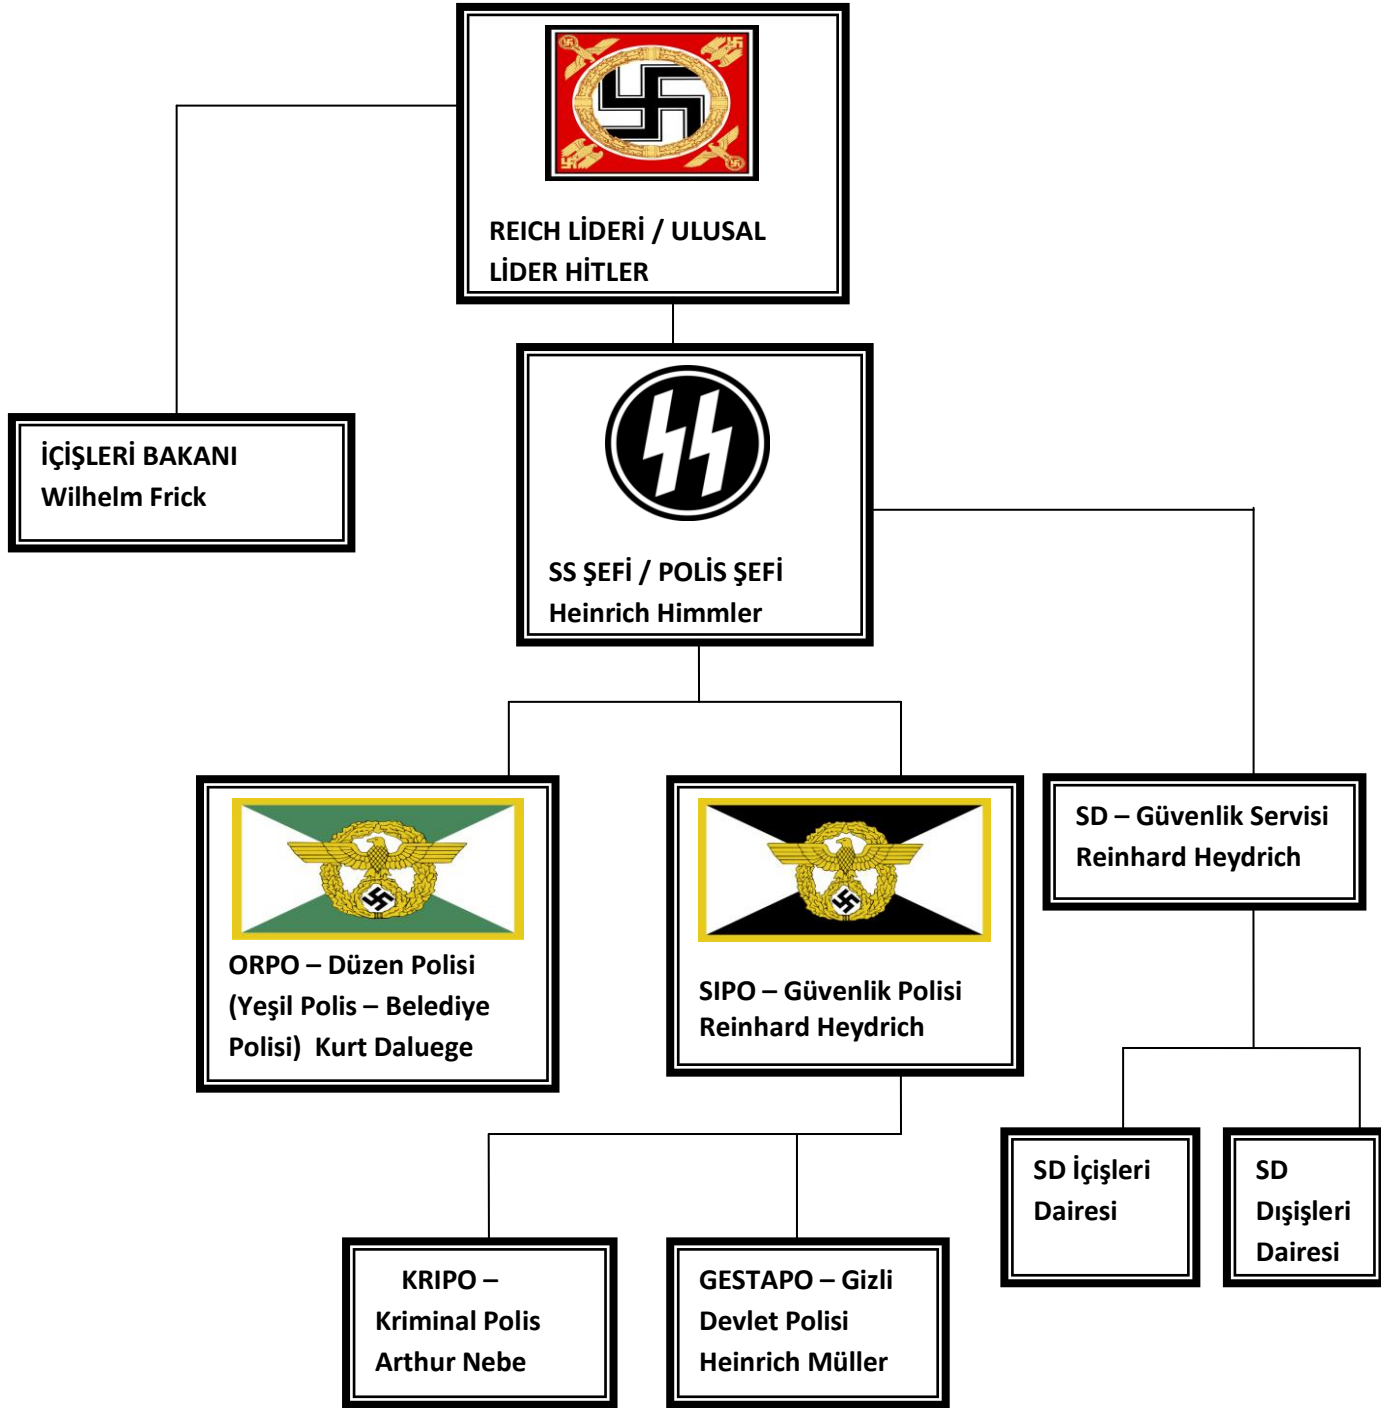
REICH LİDERİ / ULUSAL LİDER HİTLER

İÇİŞLERİ BAKANI
Wilhelm Frick

SS ŞEFİ / POLİS ŞEFİ
Heinrich Himmler

ORPO – Düzen Polisi (Yeşil Polis – Belediye Polisi) Kurt Daluege

SIPO – Güvenlik Polisi
Reinhard Heydrich

SD – Güvenlik Servisi
Reinhard Heydrich

SD İçişleri Dairesi

SD Dışişleri Dairesi

KRIPO – Kriminal Polis
Arthur Nebe

GESTAPO – Gizli Devlet Polisi
Heinrich Müller